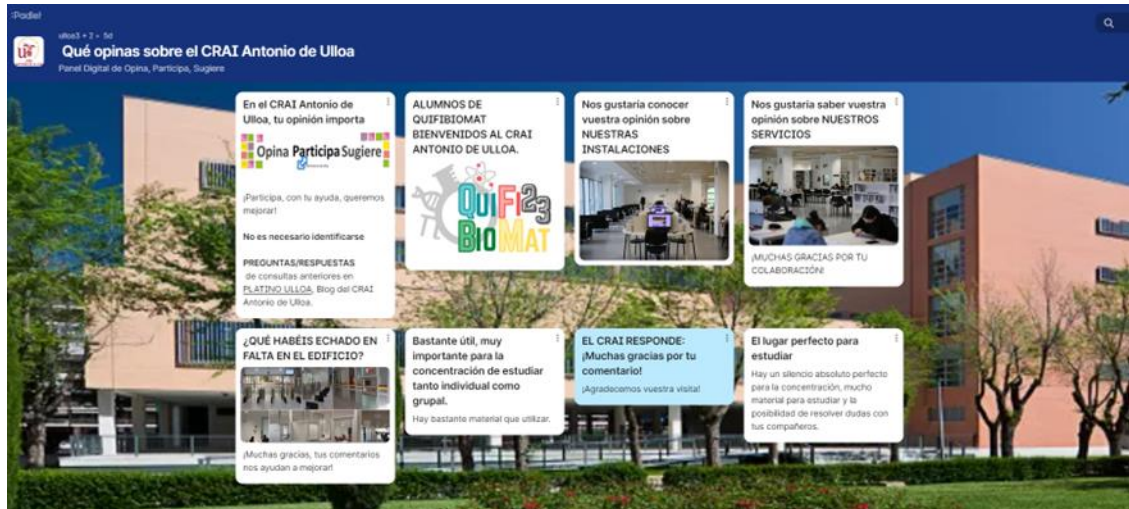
Padlet

ulloa3 + 2 • 5d

Qué opinas sobre el CRAI Antonio de Ulloa

Panel Digital de Opina, Participa, Sugiere

En el CRAI Antonio de Ulloa, tu opinión importa

Opina Participa Sugiere

¡Participa, con tu ayuda, queremos mejorar!

No es necesario identificarse

PREGUNTAS/RESPUESTAS de consultas anteriores en PLATINO ULLOA. Blog del CRAI Antonio de Ulloa.

ALUMNOS DE QUIFIBIOMAT BIENVENIDOS AL CRAI ANTONIO DE ULLOA.

QUIFI 23 BIOMAT

Nos gustaría conocer vuestra opinión sobre NUESTRAS INSTALACIONES

Nos gustaría saber vuestra opinión sobre NUESTROS SERVICIOS

¡MUCHAS GRACIAS POR TU COLABORACIÓN!

¿QUÉ HABÉIS ECHADO EN FALTA EN EL EDIFICIO?

¡Muchas gracias, tus comentarios nos ayudan a mejorar!

Bastante útil, muy importante para la concentración de estudiar tanto individual como grupal.

Hay bastante material que utilizar.

EL CRAI RESPONDE: ¡Muchas gracias por tu comentario!

¡Agradecemos vuestra visita!

El lugar perfecto para estudiar

Hay un silencio absoluto perfecto para la concentración, mucho material para estudiar y la posibilidad de resolver dudas con tus compañeros.